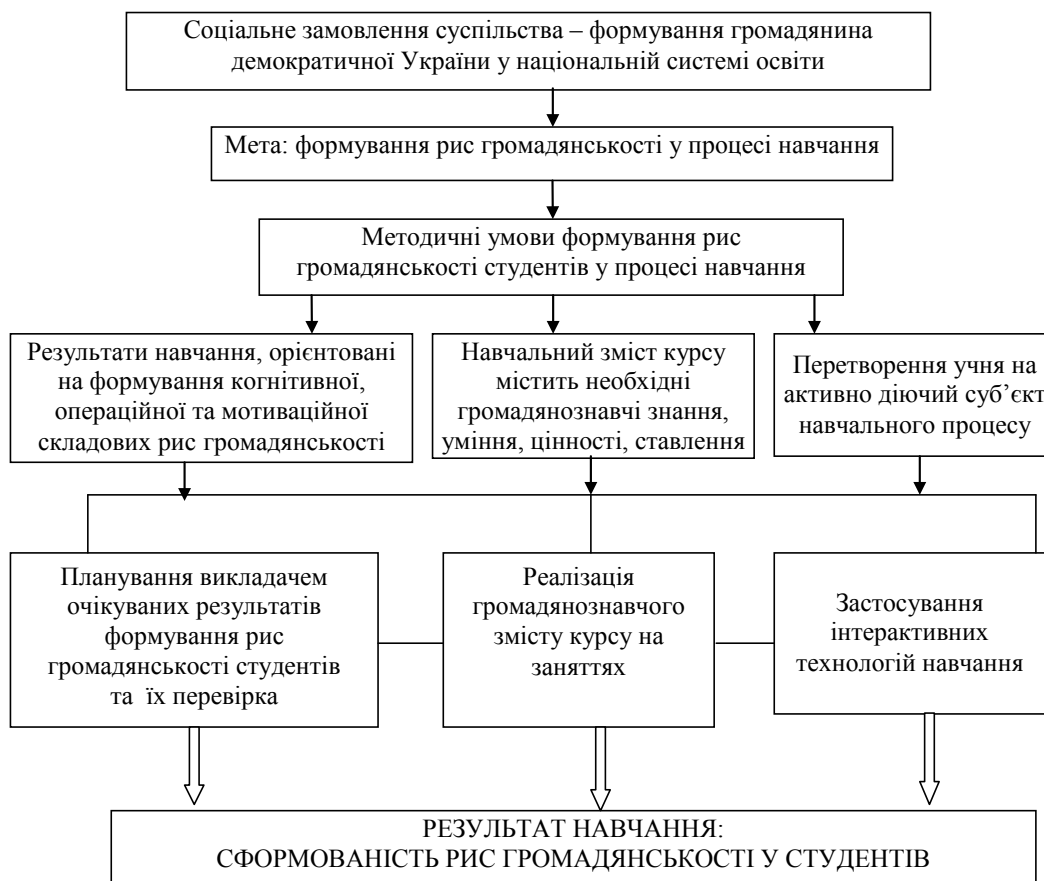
Соціальне замовлення суспільства – формування громадянина демократичної України у національній системі освіти

Мета: формування рис громадянськості у процесі навчання

Методичні умови формування рис громадянськості студентів у процесі навчання

Результати навчання, орієнтовані на формування когнітивної, операційної та мотиваційної складових рис громадянськості

Навчальний зміст курсу містить необхідні громадянознавчі знання, уміння, цінності, ставлення

Перетворення учня на активно діючий суб'єкт навчального процесу

Планування викладачем очікуваних результатів формування рис громадянськості студентів та їх перевірка

Реалізація громадянознавчого змісту курсу на заняттях

Застосування інтерактивних технологій навчання

РЕЗУЛЬТАТ НАВЧАННЯ:
СФОРМОВАНІСТЬ РИС ГРОМАДЯНСЬКОСТІ У СТУДЕНТІВ